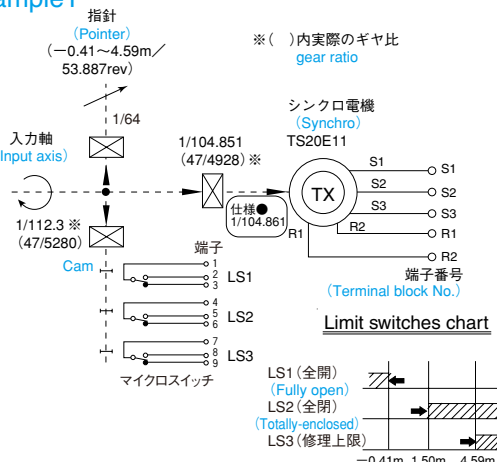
ample1

指針
(Pointer)
(−0.41~4.59m/53.887rev)

※( )内実際のギヤ比
gear ratio

1/64

入力軸
(Input axis)

1/104.851
(47/4928) ※

シンクロ電機
(Synchro)
TS20E11

S1
S2
S3
R2
R1

S1
S2
S3
R1
R2

TX

仕様●
1/104.861

1/112.3 ※
(47/5280)

Cam

端子
1
2
3
4
5
6
7
8
9

LS1
LS2
LS3

マイクロスイッチ

端子番号
(Terminal block No.)

Limit switches chart

LS1(全開)
(Fully open)
LS2(全閉)
(Totally-enclosed)
LS3(修理上限)

−0.41m 1.50m 4.59m